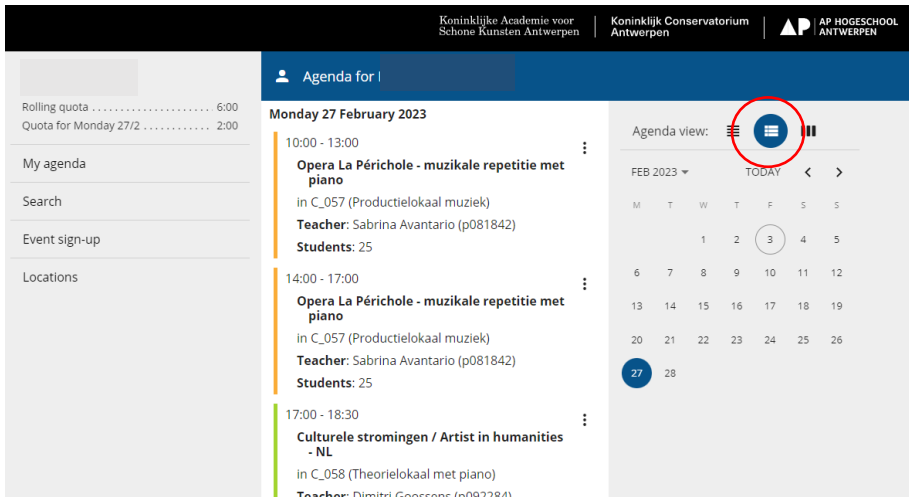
Koninklijke Academie voor Schone Kunsten Antwerpen | Koninklijk Conservatorium Antwerpen | AP HOGESCHOOL ANTWERPEN

Rolling quota .................... 6:00
Quota for Monday 27/2 ........... 2:00

My agenda
Search
Event sign-up
Locations

Agenda for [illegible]

Monday 27 February 2023

10:00 - 13:00
Opera La Périchole - muzikale repetitie met piano
in C_057 (Productielokaal muziek)
Teacher: Sabrina Avantario (p081842)
Students: 25

14:00 - 17:00
Opera La Périchole - muzikale repetitie met piano
in C_057 (Productielokaal muziek)
Teacher: Sabrina Avantario (p081842)
Students: 25

17:00 - 18:30
Culturele stromingen / Artist in humanities - NL
in C_058 (Theorielokaal met piano)
Teacher: Dimitri Goossens (p092284)

Agenda view:

FEB 2023 TODAY

| M | T | W | T | F | S | S |
|---|---|---|---|---|---|---|
| | | 1 | 2 | 3 | 4 | 5 |
| 6 | 7 | 8 | 9 | 10 | 11 | 12 |
| 13 | 14 | 15 | 16 | 17 | 18 | 19 |
| 20 | 21 | 22 | 23 | 24 | 25 | 26 |
| 27 | 28 | | | | | |